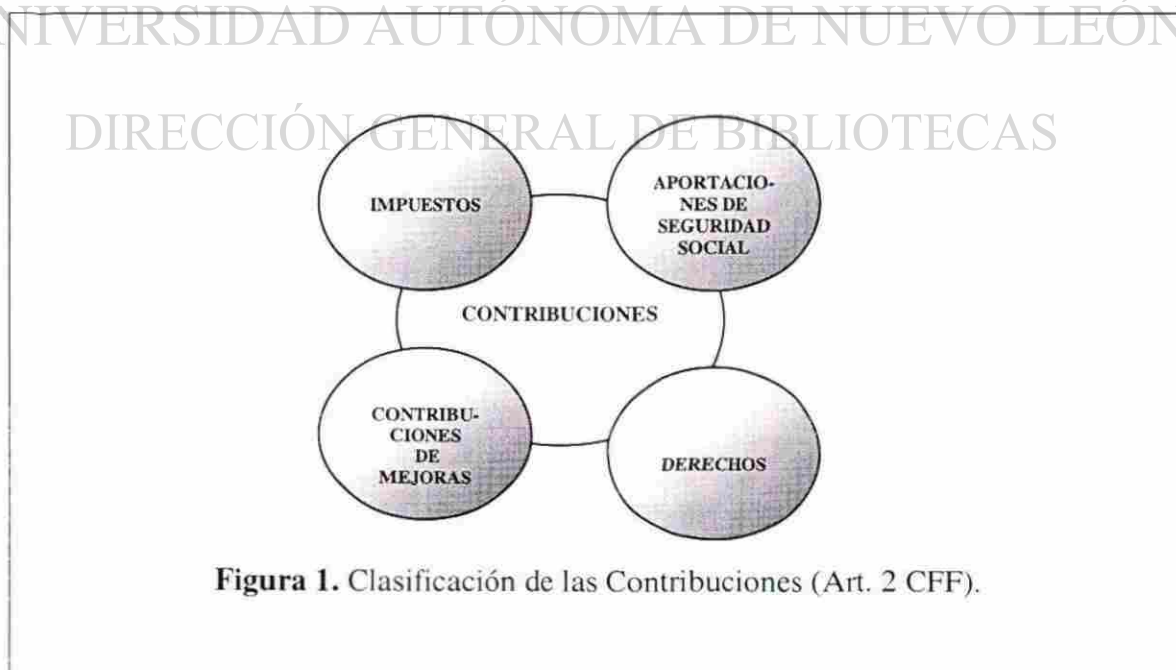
NIVERSIDAD AUTÓNOMA DE NUEVO LEÓN

DIRECCIÓN GENERAL DE BIBLIOTECAS

IMPUESTOS

APORTACIONES DE SEGURIDAD SOCIAL

CONTRIBUCIONES

CONTRIBUCIONES DE MEJORAS

DERECHOS

Figura 1. Clasificación de las Contribuciones (Art. 2 CFF).